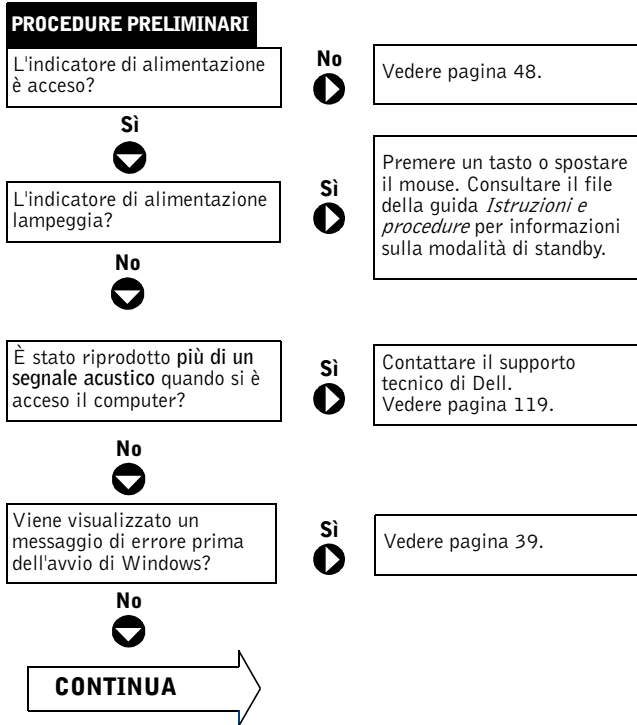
PROCEDURE PRELIMINARI

L'indicatore di alimentazione è acceso?

No

Vedere pagina 48.

Sì

L'indicatore di alimentazione lampeggia?

Sì

Premere un tasto o spostare il mouse. Consultare il file della guida *Istruzioni e procedure* per informazioni sulla modalità di standby.

No

È stato riprodotto **più di un segnale acustico** quando si è acceso il computer?

Sì

Contattare il supporto tecnico di Dell. Vedere pagina 119.

No

Viene visualizzato un messaggio di errore prima dell'avvio di Windows?

Sì

Vedere pagina 39.

No

CONTINUA